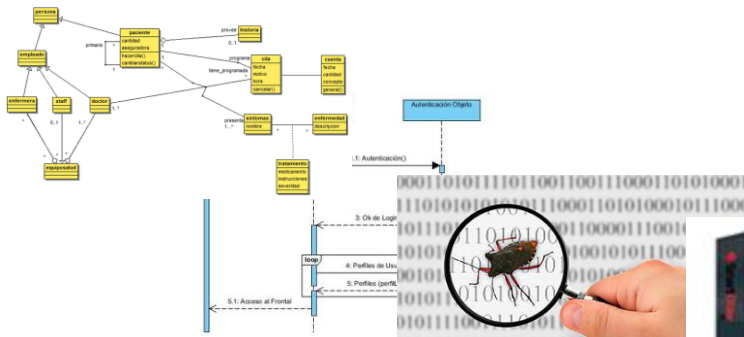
persona

empleado

enfermera

staff

doctor

equiposalud

paciente
cantidad
aseguradora
hacercita()
cambiarstatus()

primario

historia

provee

0..1

cita
fecha
motivo
hora
cancelar()

programa

tiene_programada

cuenta
fecha
cantidad
concepto
general()

sintomas
nombre

presenta

1..*

enfermedad
descripcion

tratamiento
medicamento
instrucciones
severidad

0..1

1..*

Autenticación Objeto

.1: Autenticación()

3: Ok de Login

loop

4: Perfiles de Usu

5: Perfiles (perfilE

5.1: Acceso al Frontal

0001101011110110011000110001101010001
1110110101010111000110101001010001011
0110101011110110100110001100011010101
01101010111101101001100011000110
1101010111101101001100011000110
01101011110110
01011110110